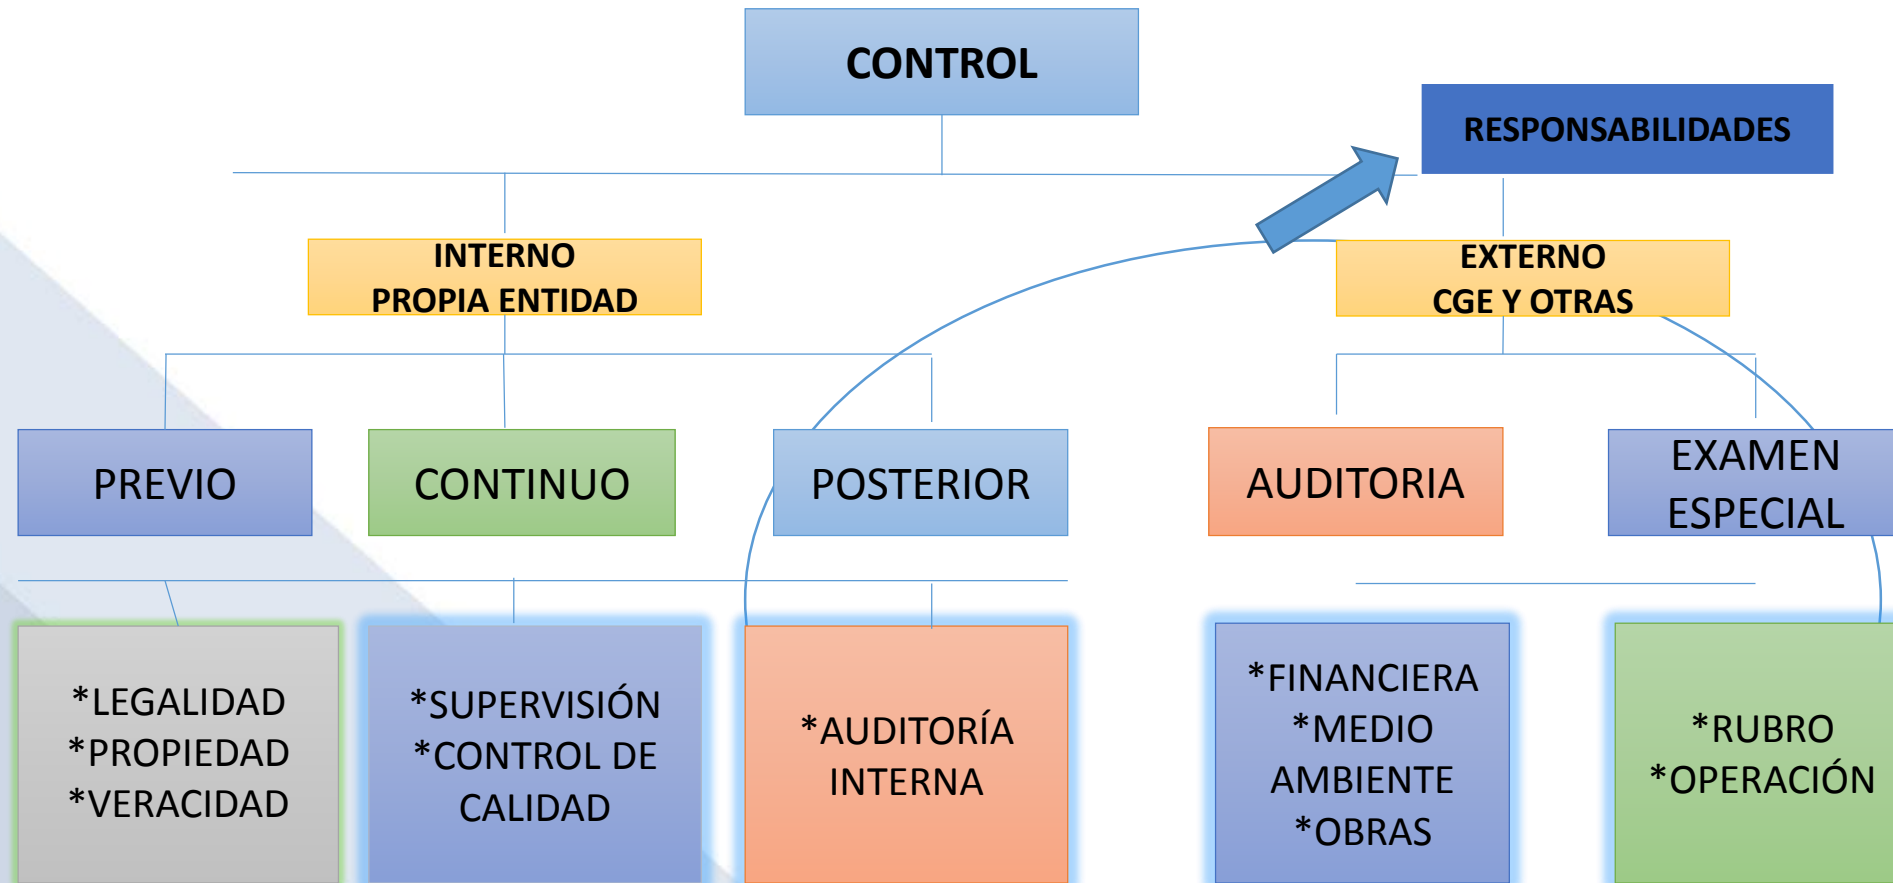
CONTROL

RESPONSABILIDADES

INTERNO
PROPIA ENTIDAD

EXTERNO
CGE Y OTRAS

PREVIO

CONTINUO

POSTERIOR

AUDITORIA

EXAMEN ESPECIAL

*LEGALIDAD
*PROPIEDAD
*VERACIDAD

*SUPERVISIÓN
*CONTROL DE CALIDAD

*AUDITORÍA INTERNA

*FINANCIERA
*MEDIO AMBIENTE
*OBRAS

*RUBRO
*OPERACIÓN